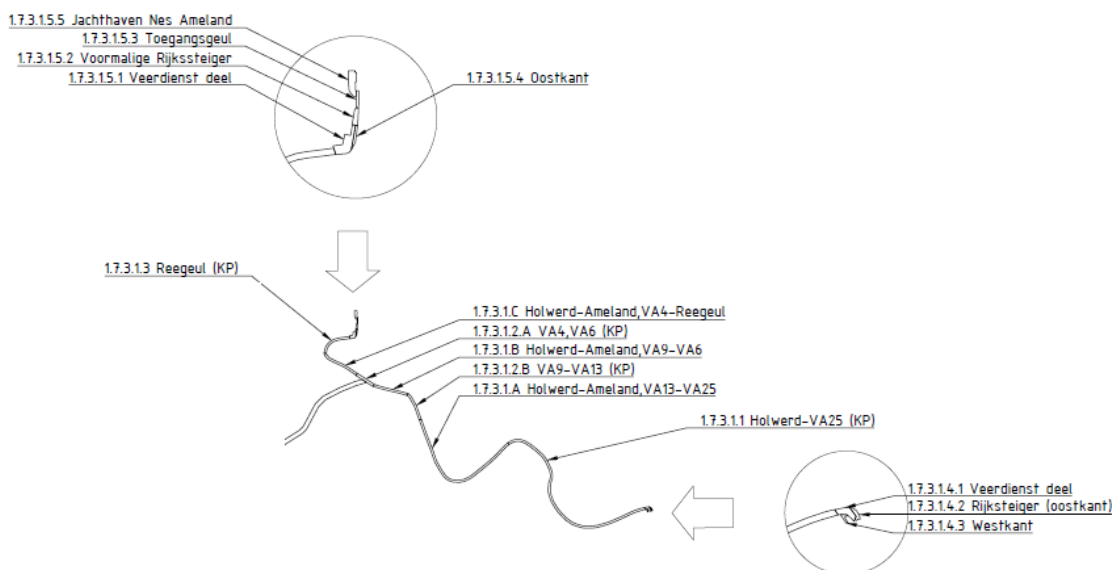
1.7.3.1.5.5 Jachthaven Nes Ameland
1.7.3.1.5.3 Toegangsgeul
1.7.3.1.5.2 Voormalige Rijkssteiger
1.7.3.1.5.1 Veerdienst deel
1.7.3.1.5.4 Oostkant

1.7.3.1.3 Reegeul (KP)
1.7.3.1.C Holwerd-Ameland,VA4-Reegeul
1.7.3.1.2.A VA4,VA6 (KP)
1.7.3.1.B Holwerd-Ameland,VA9-VA6
1.7.3.1.2.B VA9-VA13 (KP)
1.7.3.1.A Holwerd-Ameland,VA13-VA25
1.7.3.1.1 Holwerd-VA25 (KP)

1.7.3.1.4.1 Veerdienst deel
1.7.3.1.4.2 Rijksteiger (oostkant)
1.7.3.1.4.3 Westkant